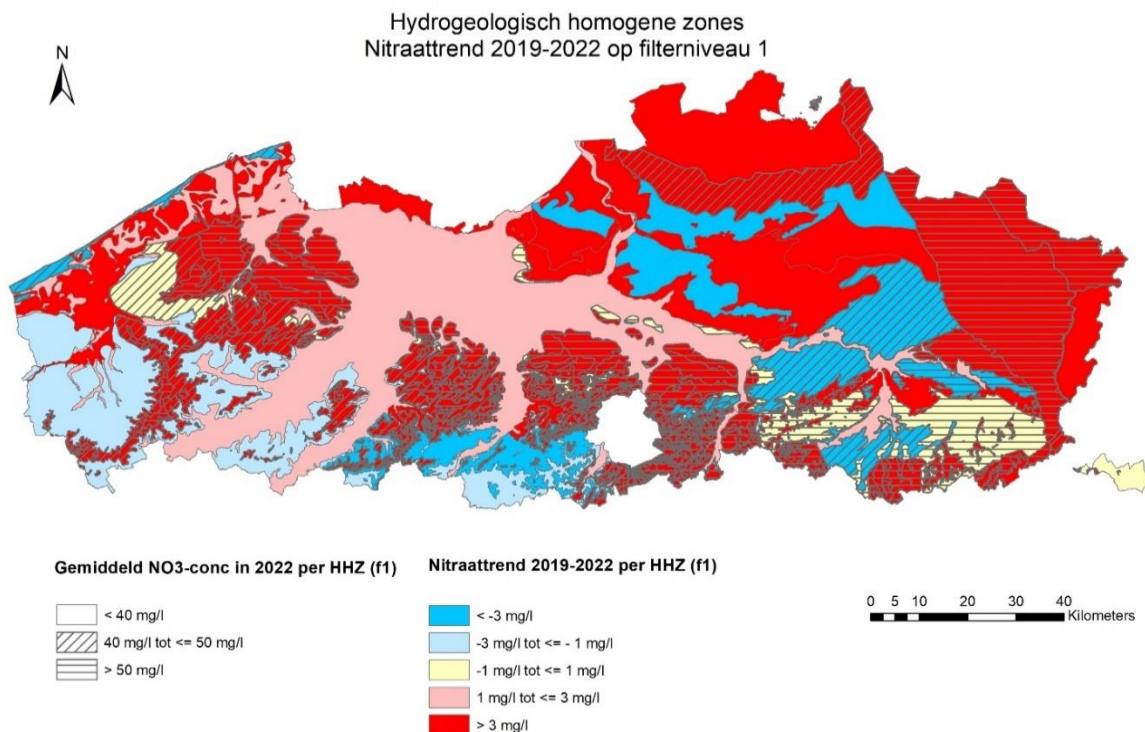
Hydrogeologisch homogene zones
Nitraattrend 2019-2022 op filterniveau 1

N

Gemiddeld NO3-conc in 2022 per HHZ (f1)

< 40 mg/l
40 mg/l tot <= 50 mg/l
> 50 mg/l

Nitraattrend 2019-2022 per HHZ (f1)

< -3 mg/l
-3 mg/l tot <= - 1 mg/l
-1 mg/l tot <= 1 mg/l
1 mg/l tot <= 3 mg/l
> 3 mg/l

0 5 10 20 30 40
Kilometers